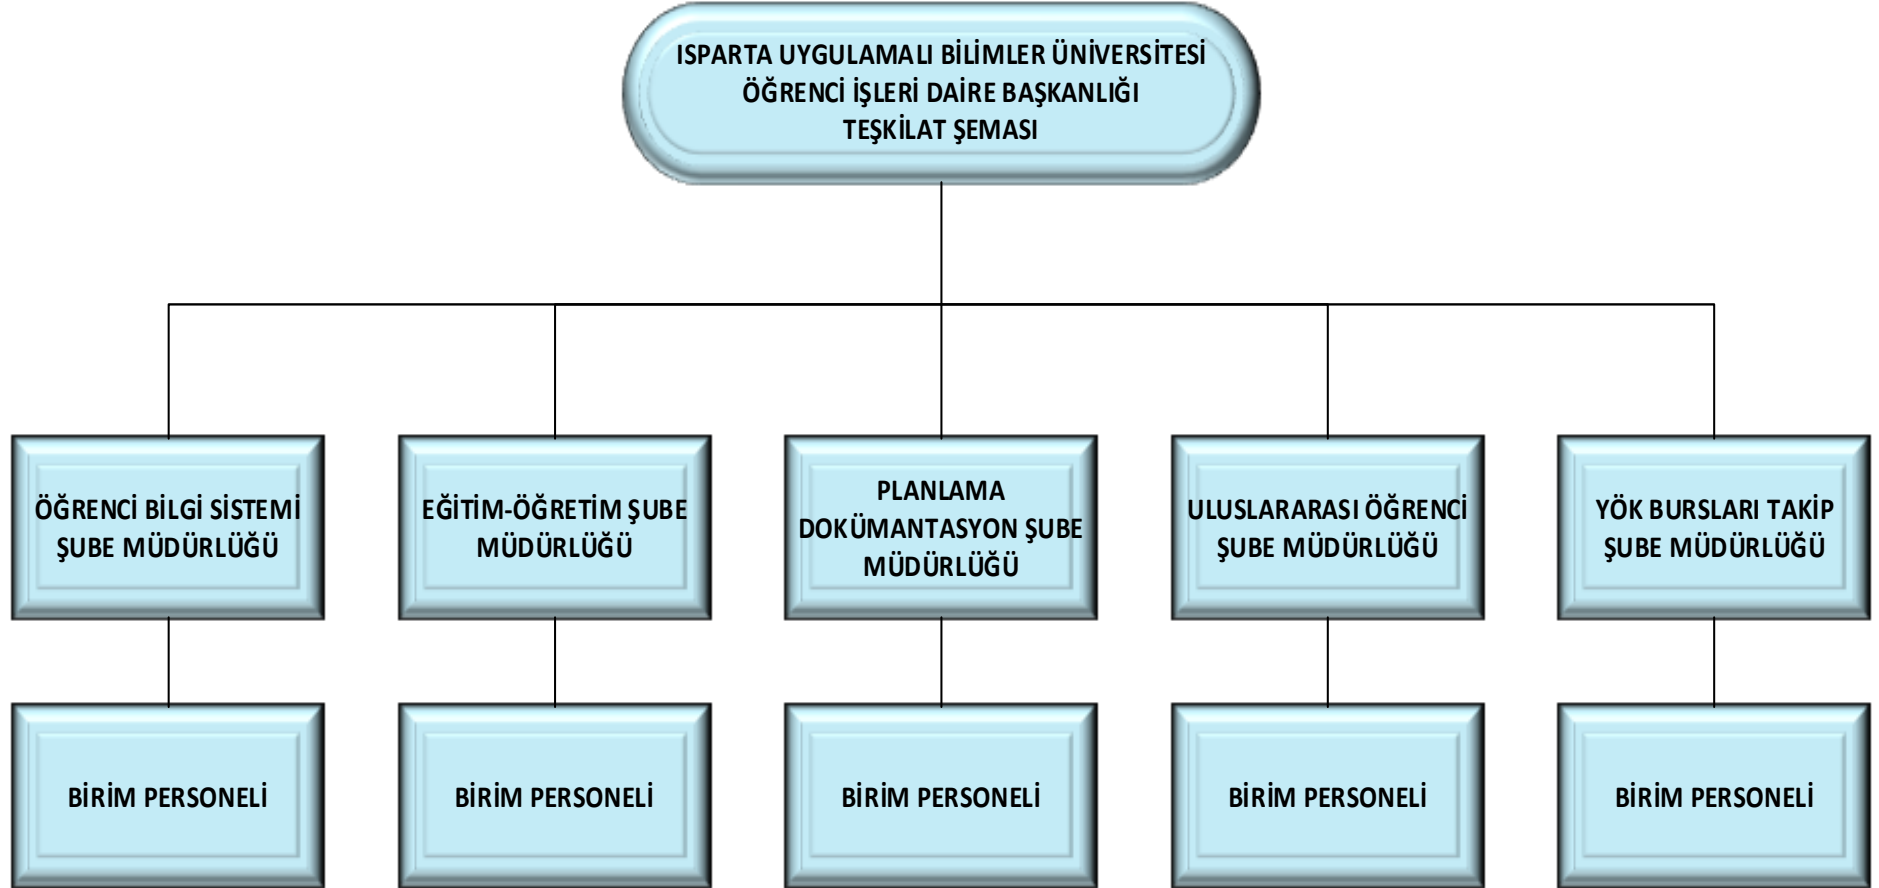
ISPARTA UYGULAMALI BİLİMLER ÜNİVERSİTESİ
ÖĞRENCİ İŞLERİ DAİRE BAŞKANLIĞI
TEŞKİLAT ŞEMASI

ÖĞRENCİ BİLGİ SİSTEMİ ŞUBE MÜDÜRLÜĞÜ

EĞİTİM-ÖĞRETİM ŞUBE MÜDÜRLÜĞÜ

PLANLAMA DOKÜMANTASYON ŞUBE MÜDÜRLÜĞÜ

ULUSLARARASI ÖĞRENCİ ŞUBE MÜDÜRLÜĞÜ

YÖK BURSLARI TAKİP ŞUBE MÜDÜRLÜĞÜ

BİRİM PERSONELİ

BİRİM PERSONELİ

BİRİM PERSONELİ

BİRİM PERSONELİ

BİRİM PERSONELİ